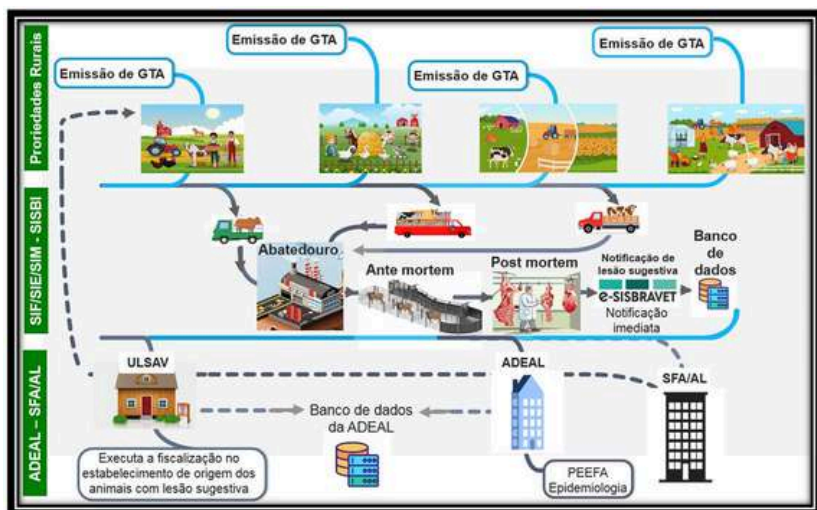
Proriedades Rurais

Emissão de GTA

Emissão de GTA

Emissão de GTA

Emissão de GTA

SIF/SIE/SIM - SISBI

Abatedouro

Ante mortem

Post mortem

Notificação de lesão sugestiva

e-SISBRAVET

Notificação imediata

Banco de dados

ADEAL – SFA/AL

ULSAV

ADEAL

SFA/AL

Banco de dados da ADEAL

Executa a fiscalização no estabelecimento de origem dos animais com lesão sugestiva

PEEFA Epidemiologia